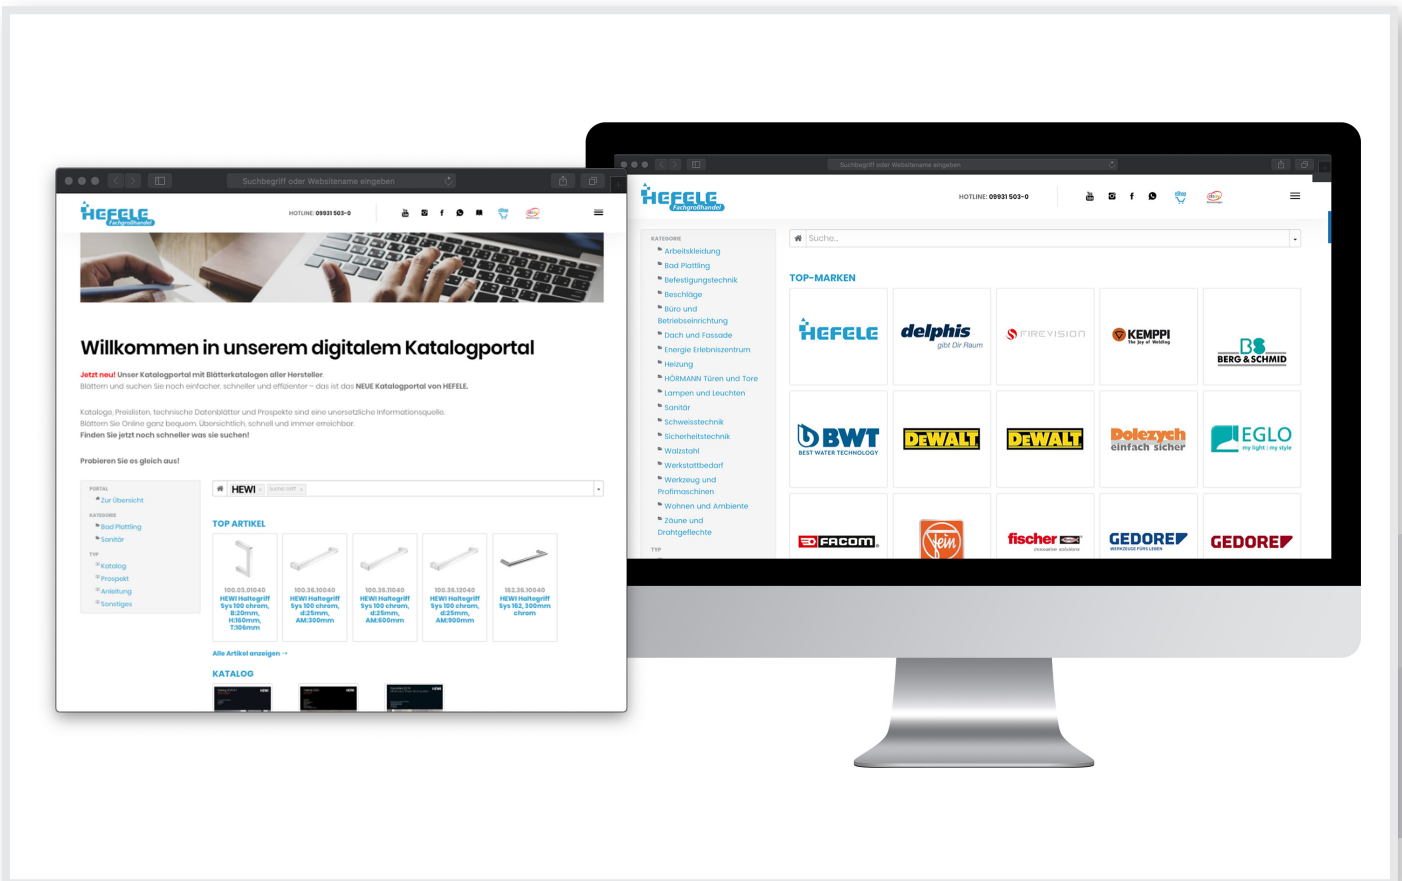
Suchbegriff oder Websitename eingeben

HEFELE Fachgroßhandel

HOTLINE: 09931 503-0

Willkommen in unserem digitalem Katalogportal

Jetzt neu! Unser Katalogportal mit Blätterkatalogen aller Hersteller.
Blättern und suchen Sie noch einfacher, schneller und effizienter – das ist das NEUE Katalogportal von HEFELE.

Kataloge, Preislisten, technische Datenblätter und Prospekte sind eine unersetzliche Informationsquelle. Blättern Sie Online ganz bequem, übersichtlich, schnell und immer erreichbar.
Finden Sie jetzt noch schneller was sie suchen!

Probieren Sie es gleich aus!

PORTAL
Zur Übersicht
KATEGORIE
Bad Plattling
Sanitär
TYP
Katalog
Prospekt
Anleitung
Sonstiges

HEWI

TOP ARTIKEL

100.03.01040 HEWI Haltegriff Sys 100 chrom, B:20mm, H:160mm, T:106mm

100.36.10040 HEWI Haltegriff Sys 100 chrom, d:25mm, AM:300mm

100.36.11040 HEWI Haltegriff Sys 100 chrom, d:25mm, AM:600mm

100.36.12040 HEWI Haltegriff Sys 100 chrom, d:25mm, AM:900mm

162.36.10040 HEWI Haltegriff Sys 162, 300mm chrom

Alle Artikel anzeigen →

KATALOG

Suchbegriff oder Websitename eingeben

HEFELE Fachgroßhandel

HOTLINE: 09931 503-0

KATEGORIE
Arbeitskleidung
Bad Plattling
Befestigungstechnik
Beschläge
Büro und Betriebseinrichtung
Dach und Fassade
Energie Erlebniszentrum
Heizung
HÖRMANN Türen und Tore
Lampen und Leuchten
Sanitär
Schweisstechnik
Sicherheitstechnik
Walzstahl
Werkstattbedarf
Werkzeug und Profimaschinen
Wohnen und Ambiente
Zäune und Drahtgeflechte
TYP

Suche...

TOP-MARKEN

HEFELE
delphis gibt Dir Raum
FIREVISION
KEMPPI The Joy of Welding
BERG & SCHMID
BWT BEST WATER TECHNOLOGY
DEWALT
DEWALT
Dolezych einfach sicher
EGLO my light | my style
FACOM
fein
fischer innovative solutions
GEDORE WERKZEUGE FÜRS LEBEN
GEDORE